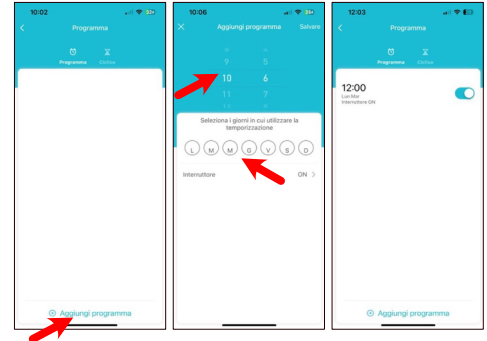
10:02

Programma

Programma Ciclica

Aggiungi programma

10:06

Aggiungi programma Salvare

9 5
10 6
11 7

Seleziona i giorni in cui utilizzare la temporizzazione

L M M G V S D

Interruttore ON

12:03

Programma

Programma Ciclica

12:00
Lun Mar
Interruttore:ON

Aggiungi programma